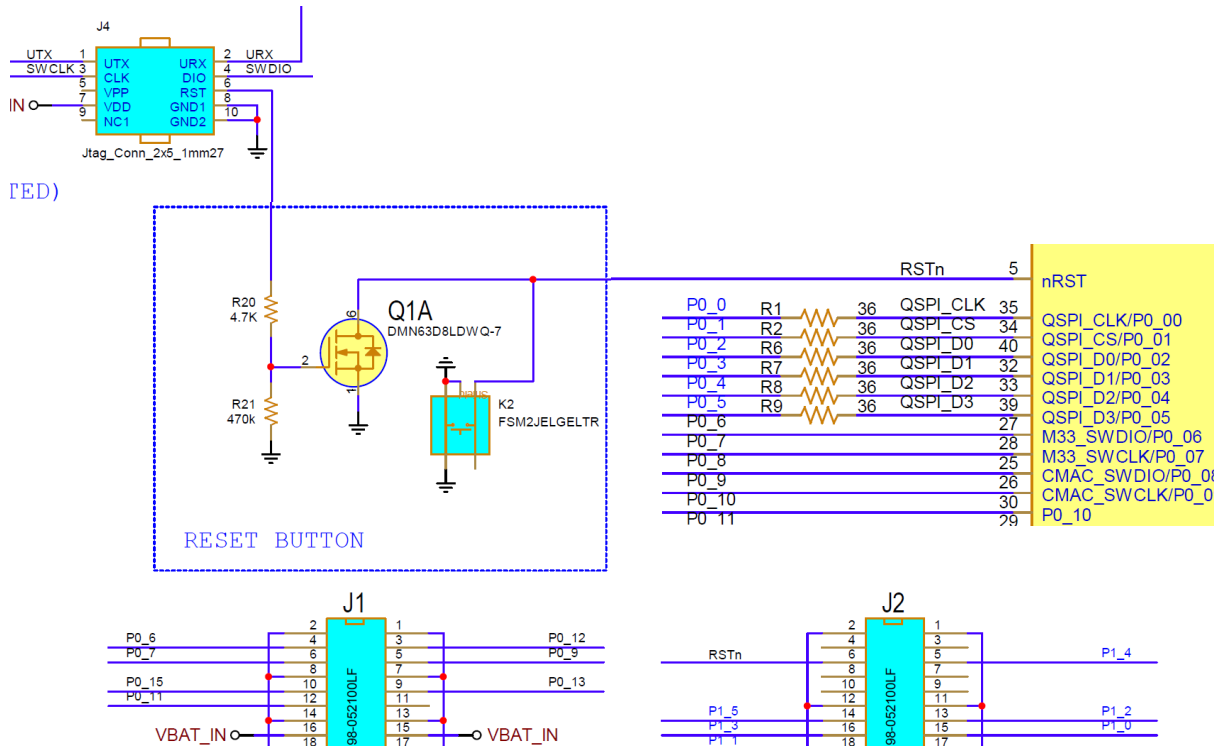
J4
UTX 1 UTX URX 2 URX
SWCLK 3 CLK DIO 4 SWDIO
5 VPP RST 6
IN 7 VDD GND1 8
9 NC1 GND2 10
Jtag_Conn_2x5_1mm27

TED)

R20
4.7K
2
6
Q1A
DMN63D8LDWQ-7
1
R21
470k
K2
FSM2JELGELTR
RESET BUTTON

RSTn 5 nRST
P0_0 R1 36 QSPI_CLK 35 QSPI_CLK/P0_00
P0_1 R2 36 QSPI_CS 34 QSPI_CS/P0_01
P0_2 R6 36 QSPI_D0 40 QSPI_D0/P0_02
P0_3 R7 36 QSPI_D1 32 QSPI_D1/P0_03
P0_4 R8 36 QSPI_D2 33 QSPI_D2/P0_04
P0_5 R9 36 QSPI_D3 39 QSPI_D3/P0_05
P0_6 27 M33_SWDIO/P0_06
P0_7 28 M33_SWCLK/P0_07
P0_8 25 CMAC_SWDIO/P0_08
P0_9 26 CMAC_SWCLK/P0_0
P0_10 30 P0_10
P0_11 29

J1
98-052100LF
2 1
P0_6 4 3 P0_12
P0_7 6 5 P0_9
8 7
P0_15 10 9 P0_13
P0_11 12 11
14 13
VBAT_IN 16 15 VBAT_IN
18 17

J2
98-052100LF
2 1
4 3
RSTn 6 5 P1_4
8 7
10 9
12 11
P1_5 14 13 P1_2
P1_3 16 15 P1_0
P1_1 18 17